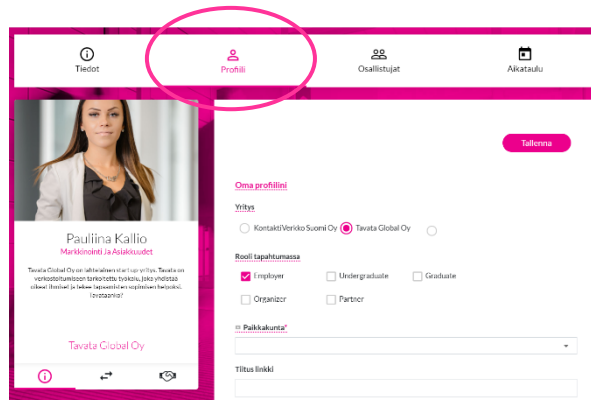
Tiedot

Profiili

Osallistujat

Aikataulu

Pauliina Kallio
Markkinointi ja Asiakkuudet

Tavata Global Oy on lahteäinen startup yritys. Tavata on verkostoitumiseen tarkoitettu työkalu, joka yhdistää oikeat ihmiset ja tekee tapaamisten sopimisen helpoksi. Tavataanko?

Tavata Global Oy

Tallenna

Oma profiilini

Yritys

Kontakti Verkko Suomi Oy

Tavata Global Oy

Rooli tapahtumassa

Employer

Undergraduate

Graduate

Organizer

Partner

Paikkakunta*

Tiitus linkki